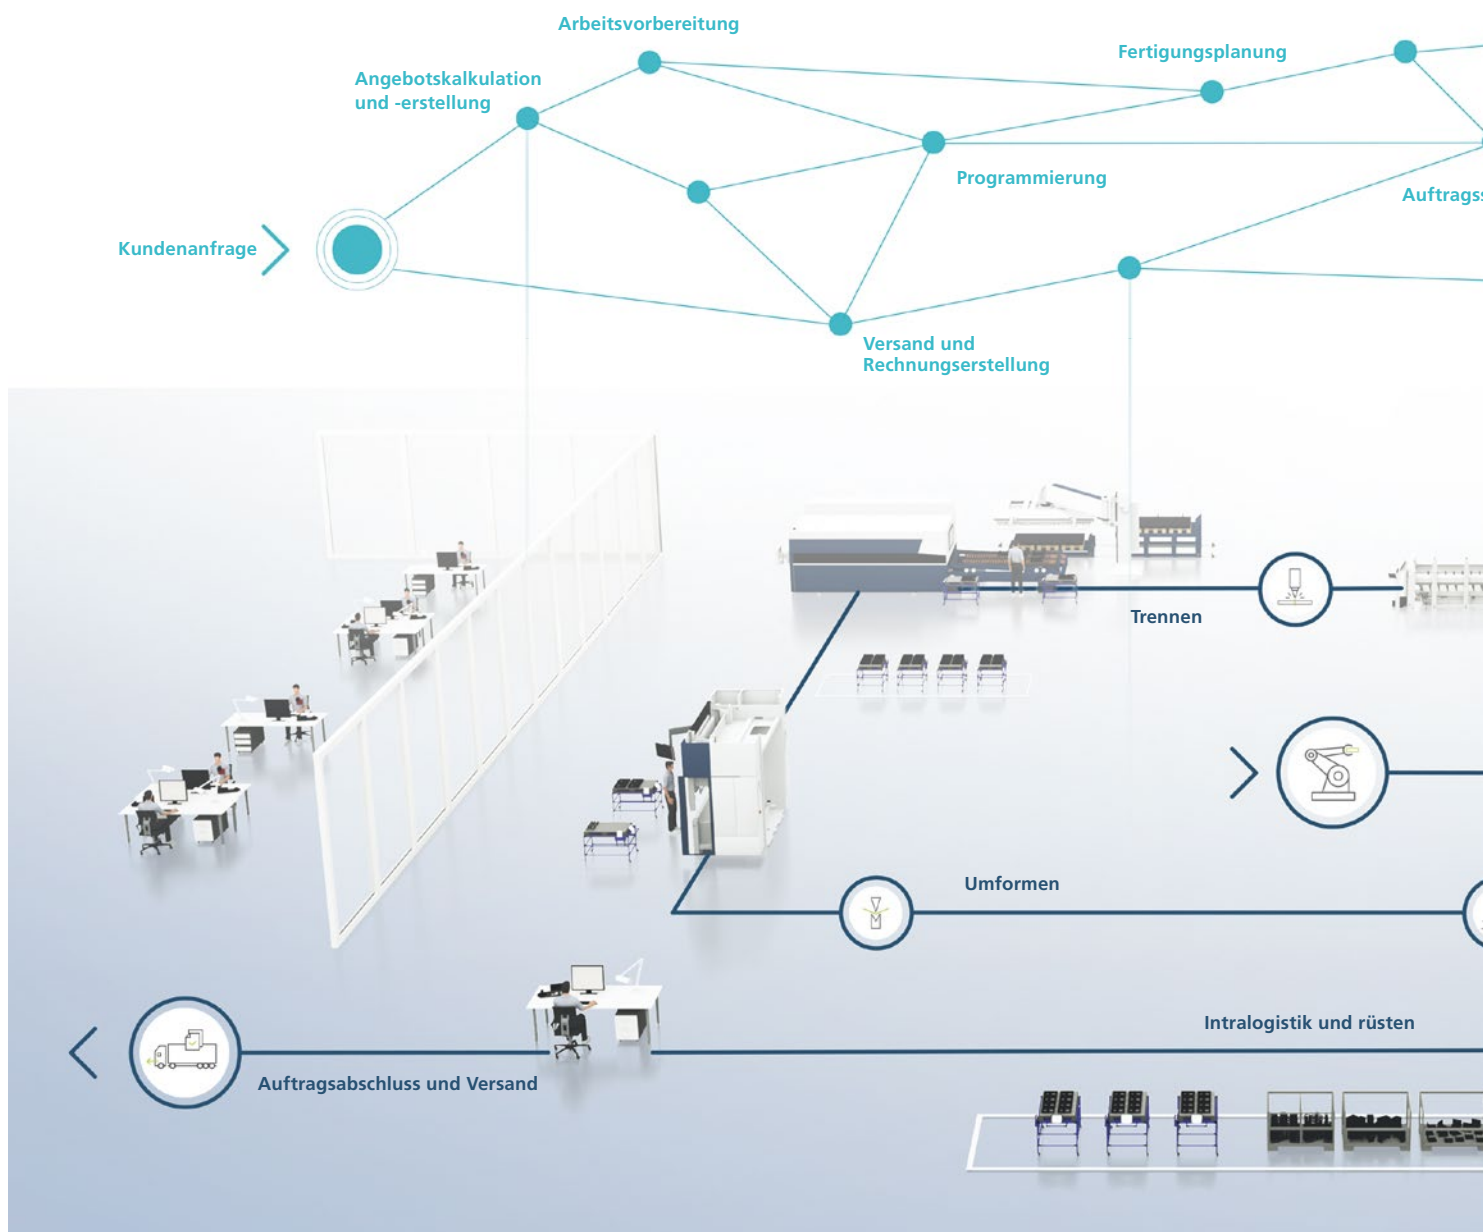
Arbeitsvorbereitung

Fertigungsplanung

Angebotskalkulation und -erstellung

Programmierung

Auftragss

Kundenanfrage

Versand und Rechnungserstellung

Trennen

Umformen

Intralogistik und rüsten

Auftragsabschluss und Versand